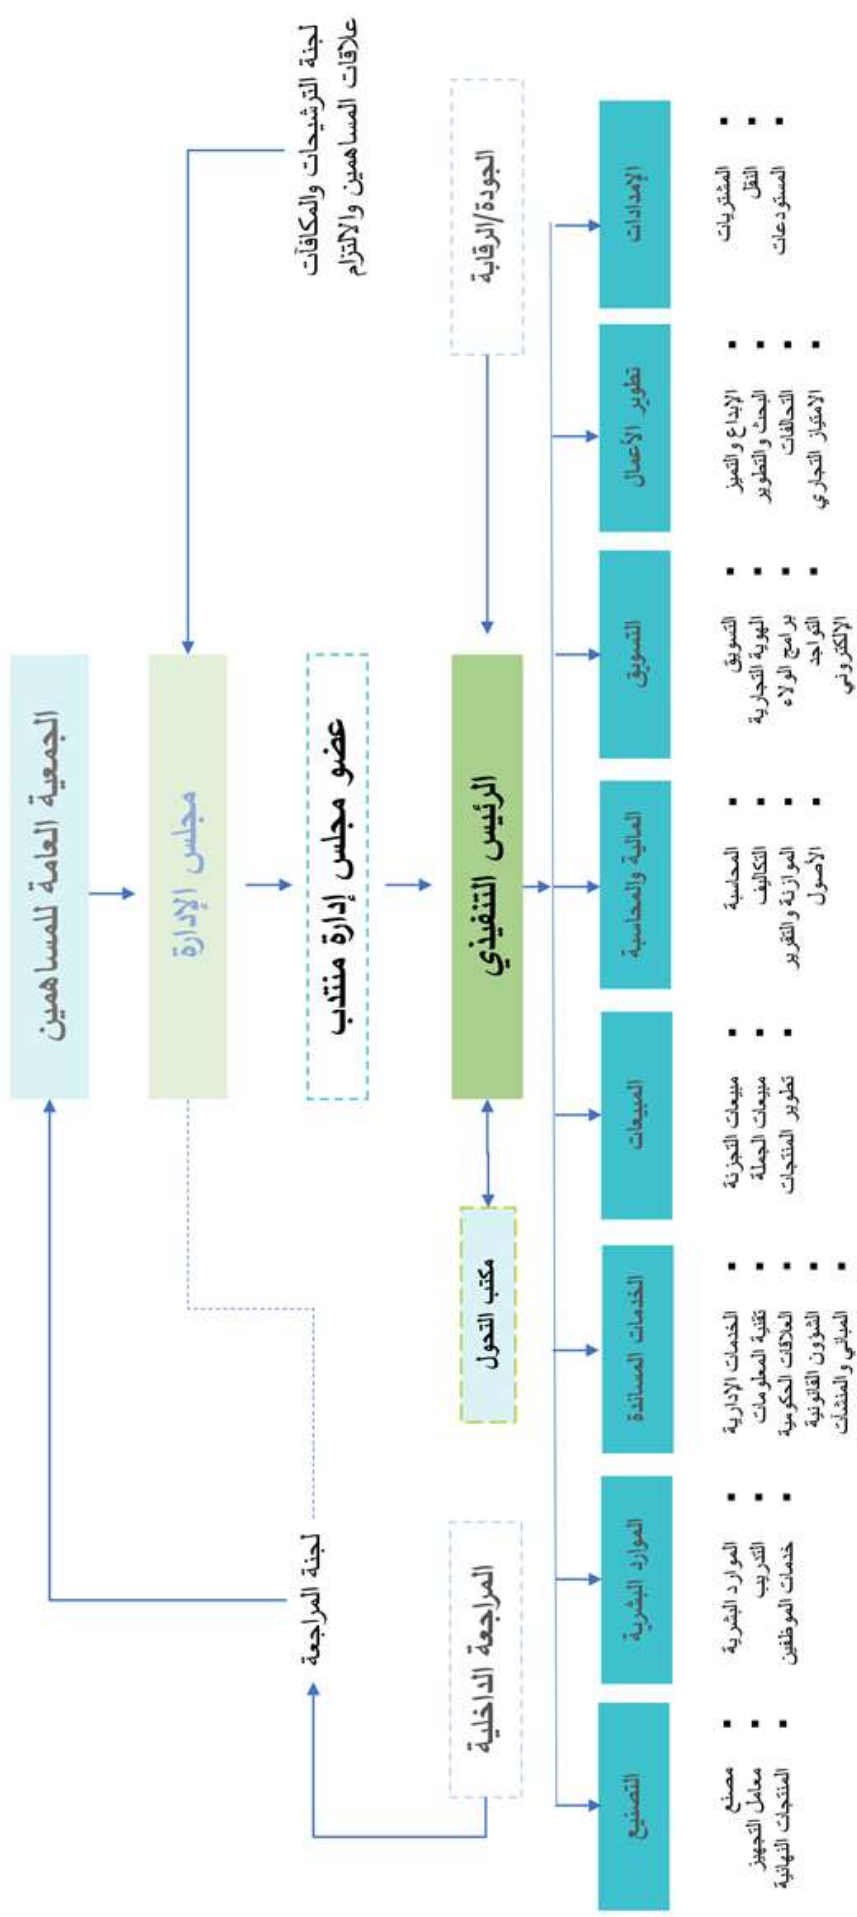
الجمعية العامة للمساهمين

مجلس الإدارة

عضو مجلس إدارة منتدب

الرئيس التنفيذي

لجنة الترشيحات والمكافآت
علاقات المساهمين والالتزام

الجودة/الرقابة

لجنة المراجعة

المراجعة الداخلية

مكتب التحول

الإمدادات
- المشتريات
- النقل
- المستودعات

تطوير الأعمال
- الإبداع والتميز
- البحث والتطوير
- التحالفات
- الامتياز التجاري

التسويق
- التسويق
- الهوية التجارية
- برامج الولاء
- التواجد الإلكتروني

المالية والمحاسبة
- المحاسبة
- التكاليف
- الموازنة والتقرير
- الأصول

المبيعات
- مبيعات التجزئة
- مبيعات الجملة
- تطوير المنتجات

الخدمات المساندة
- الخدمات الإدارية
- تقنية المعلومات
- العلاقات الحكومية
- الشؤون القانونية
- المباني والمنشآت

الموارد البشرية
- الموارد البشرية
- التدريب
- خدمات الموظفين

التصنيع
- مصنع
- معامل التجهيز
- المنتجات النهائية